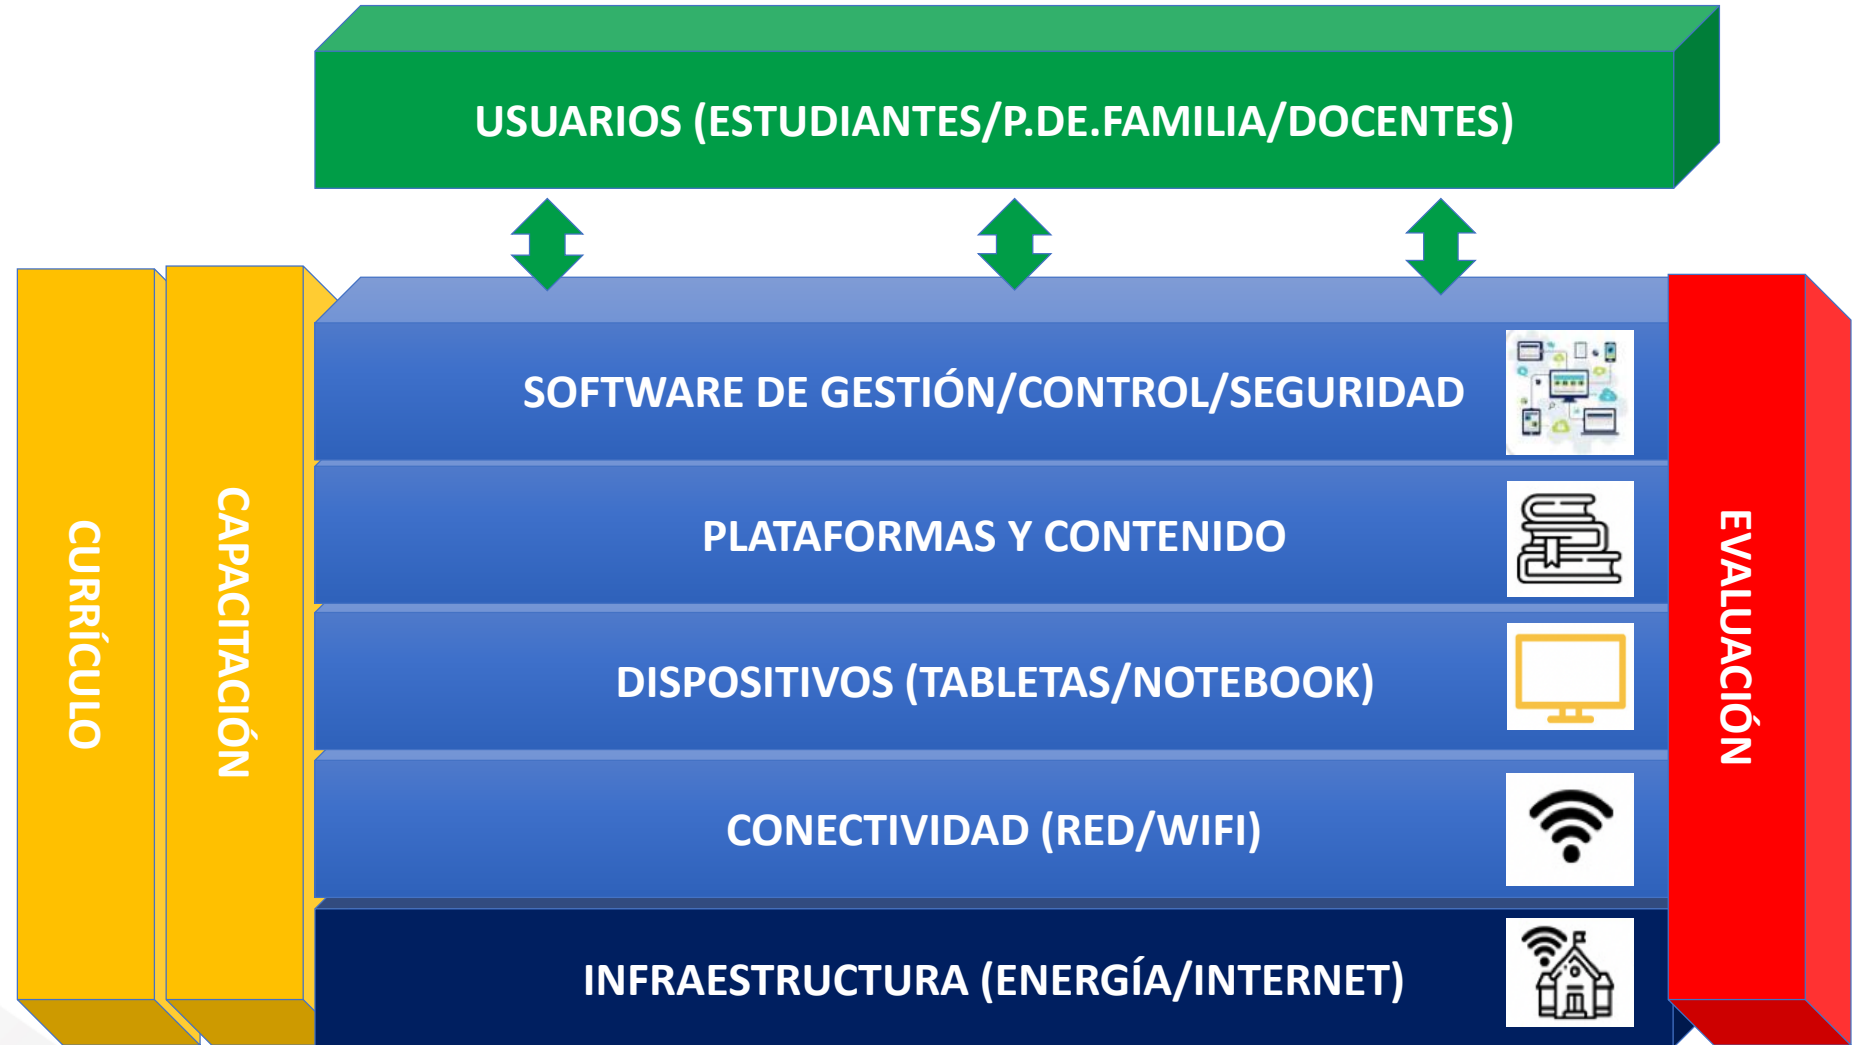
USUARIOS (ESTUDIANTES/P.DE.FAMILIA/DOCENTES)

CURRÍCULO

CAPACITACIÓN

SOFTWARE DE GESTIÓN/CONTROL/SEGURIDAD

PLATAFORMAS Y CONTENIDO

DISPOSITIVOS (TABLETAS/NOTEBOOK)

CONECTIVIDAD (RED/WIFI)

INFRAESTRUCTURA (ENERGÍA/INTERNET)

EVALUACIÓN